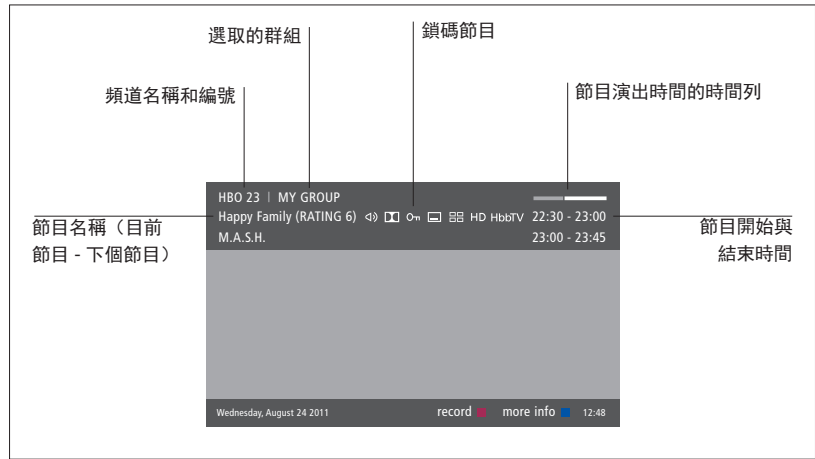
選取的群組

鎖碼節目

頻道名稱和編號

節目演出時間的時間列

HBO 23 | MY GROUP

節目名稱（目前節目 - 下個節目）

Happy Family (RATING 6) HD HbbTV 22:30 - 23:00

M.A.S.H. 23:00 - 23:45

節目開始與結束時間

Wednesday, August 24 2011 record more info 12:48